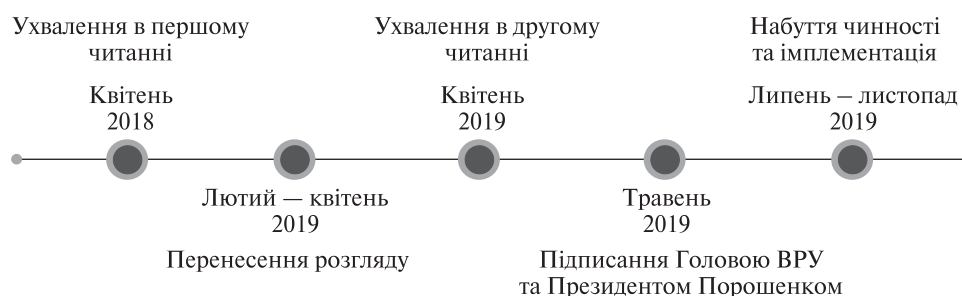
Ухвалення в першому читанні

Квітень 2018

Ухвалення в другому читанні

Квітень 2019

Набуття чинності та імплементація

Липень – листопад 2019

Лютий — квітень 2019

Перенесення розгляду

Травень 2019

Підписання Головою ВРУ та Президентом Порошенком